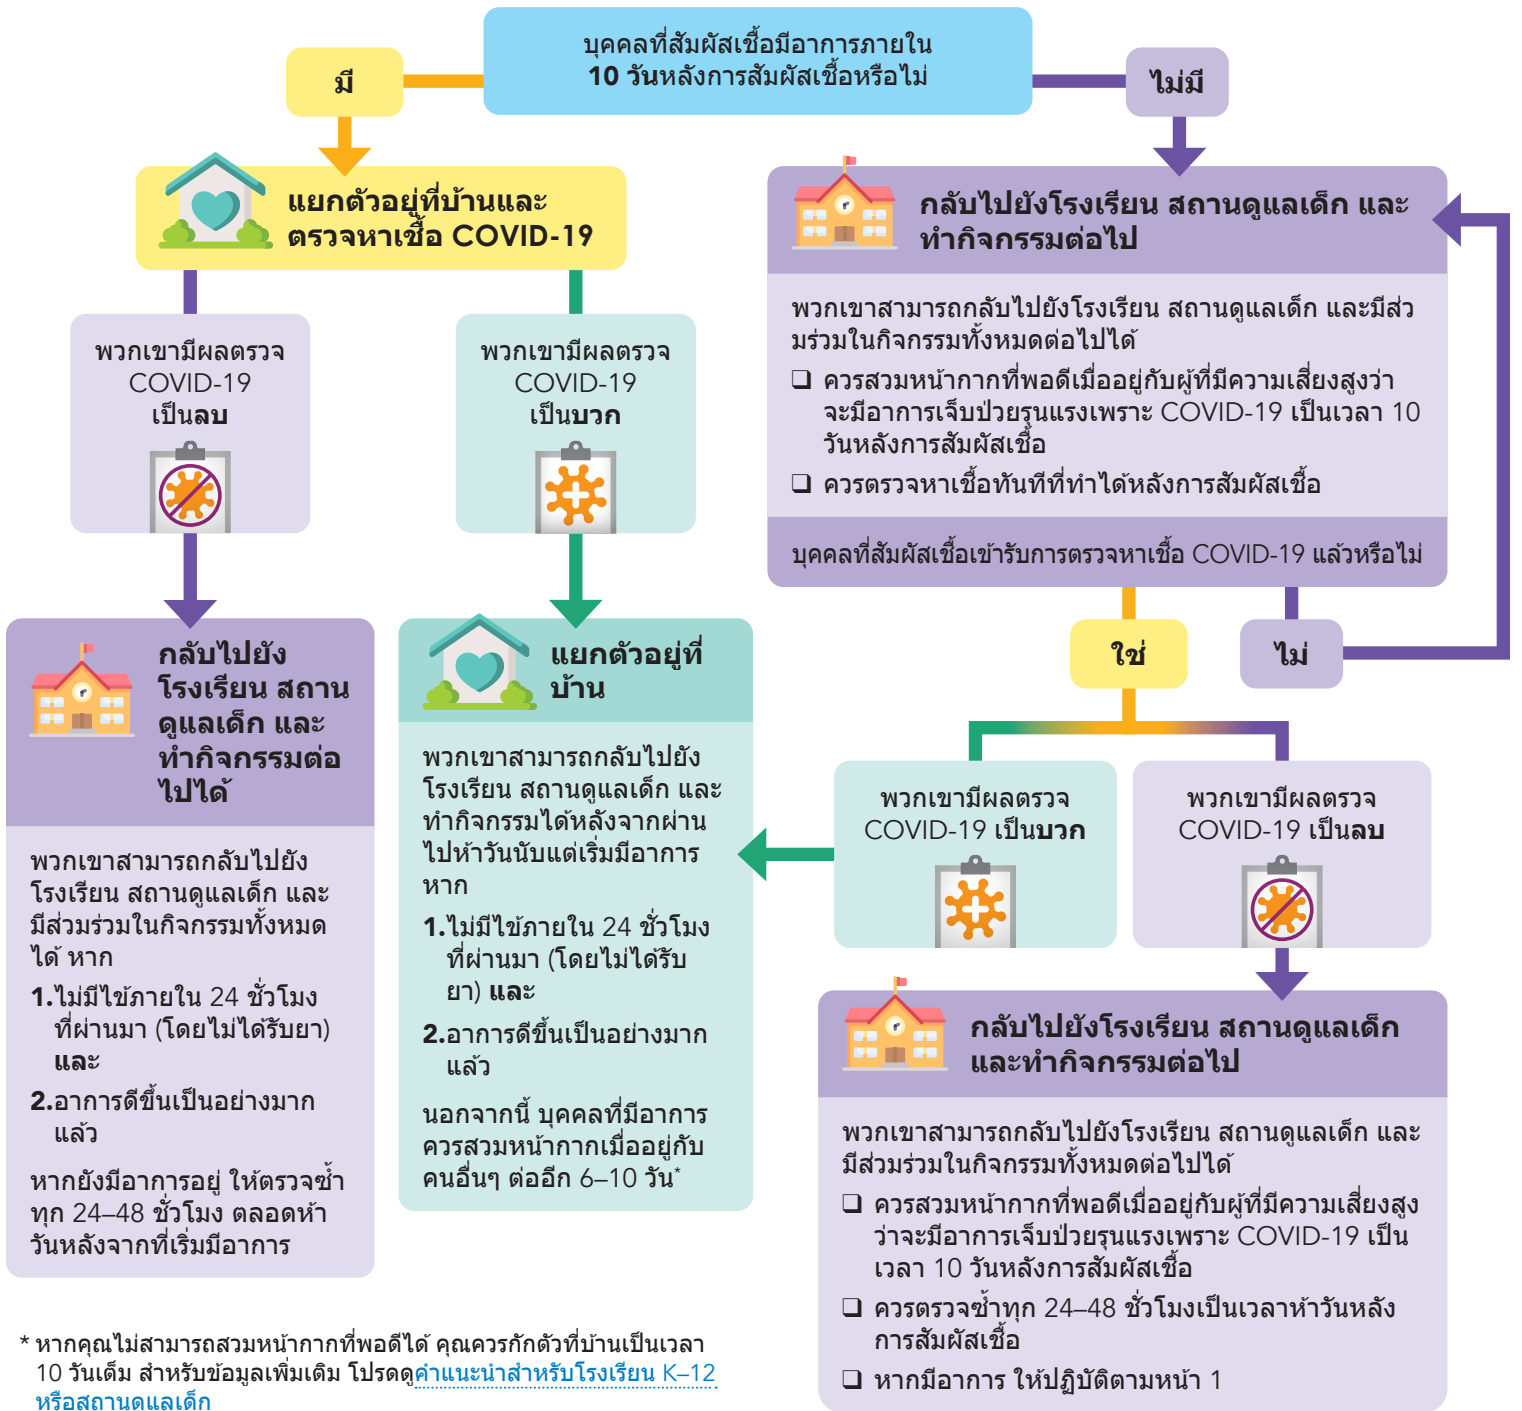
บุคคลที่สัมผัสเชื้อมีอาการภายใน 10 วันหลังการสัมผัสเชื้อหรือไม่

มี

ไม่มี

แยกตัวอยู่ที่บ้านและตรวจหาเชื้อ COVID-19

พวกเขามีผลตรวจ COVID-19 เป็นลบ

พวกเขามีผลตรวจ COVID-19 เป็นบวก

กลับไปยังโรงเรียน สถานดูแลเด็ก และทำกิจกรรมต่อไปได้

พวกเขาสามารถกลับไปยังโรงเรียน สถานดูแลเด็ก และมีส่วนร่วมในกิจกรรมทั้งหมดได้ หาก

1.ไม่มีไข้ภายใน 24 ชั่วโมงที่ผ่านมา (โดยไม่ได้รับยา) และ

2.อาการดีขึ้นเป็นอย่างมากแล้ว

หากยังมีอาการอยู่ ให้ตรวจซ้ำทุก 24–48 ชั่วโมง ตลอดห้าวันหลังจากที่เริ่มมีอาการ

แยกตัวอยู่ที่บ้าน

พวกเขาสามารถกลับไปยังโรงเรียน สถานดูแลเด็ก และทำกิจกรรมได้หลังจากผ่านไปห้าวันนับแต่เริ่มมีอาการ หาก

1.ไม่มีไข้ภายใน 24 ชั่วโมงที่ผ่านมา (โดยไม่ได้รับยา) และ

2.อาการดีขึ้นเป็นอย่างมากแล้ว

นอกจากนี้ บุคคลที่มีอาการควรสวมหน้ากากเมื่ออยู่กับคนอื่นๆ ต่ออีก 6–10 วัน*

กลับไปยังโรงเรียน สถานดูแลเด็ก และทำกิจกรรมต่อไป

พวกเขาสามารถกลับไปยังโรงเรียน สถานดูแลเด็ก และมีส่วนร่วมในกิจกรรมทั้งหมดต่อไปได้

❑ ควรสวมหน้ากากที่พอดีเมื่ออยู่กับผู้ที่มีความเสี่ยงสูงว่าจะมีอาการเจ็บป่วยรุนแรงเพราะ COVID-19 เป็นเวลา 10 วันหลังการสัมผัสเชื้อ

❑ ควรตรวจหาเชื้อทันทีที่ทำได้หลังการสัมผัสเชื้อ

บุคคลที่สัมผัสเชื้อเข้ารับการตรวจหาเชื้อ COVID-19 แล้วหรือไม่

ใช่

ไม่

พวกเขามีผลตรวจ COVID-19 เป็นบวก

พวกเขามีผลตรวจ COVID-19 เป็นลบ

กลับไปยังโรงเรียน สถานดูแลเด็กและทำกิจกรรมต่อไป

พวกเขาสามารถกลับไปยังโรงเรียน สถานดูแลเด็ก และมีส่วนร่วมในกิจกรรมทั้งหมดต่อไปได้

❑ ควรสวมหน้ากากที่พอดีเมื่ออยู่กับผู้ที่มีความเสี่ยงสูงว่าจะมีอาการเจ็บป่วยรุนแรงเพราะ COVID-19 เป็นเวลา 10 วันหลังการสัมผัสเชื้อ

❑ ควรตรวจซ้ำทุก 24–48 ชั่วโมงเป็นเวลาห้าวันหลังการสัมผัสเชื้อ

❑ หากมีอาการ ให้ปฏิบัติตามหน้า 1

* หากคุณไม่สามารถสวมหน้ากากที่พอดีได้ คุณควรกักตัวที่บ้านเป็นเวลา 10 วันเต็ม สำหรับข้อมูลเพิ่มเติม โปรดดูคำแนะนำสำหรับโรงเรียน K–12 หรือสถานดูแลเด็ก